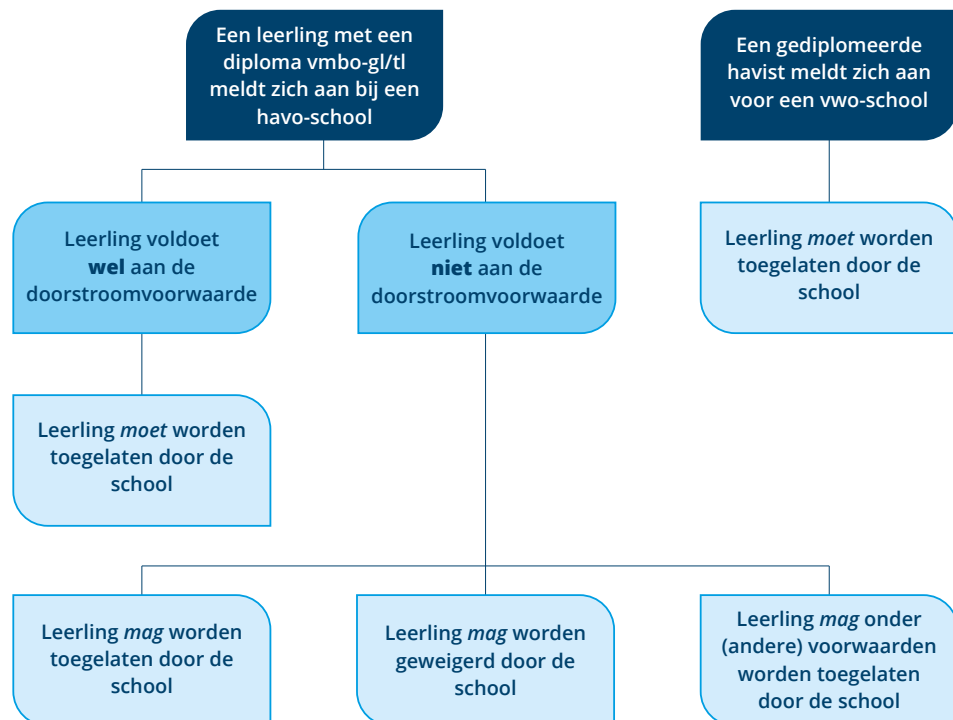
Een leerling met een diploma vmbo-gl/tl meldt zich aan bij een havo-school

Een gediplomeerde havist meldt zich aan voor een vwo-school

Leerling voldoet wel aan de doorstroomvoorwaarde

Leerling voldoet niet aan de doorstroomvoorwaarde

Leerling moet worden toegelaten door de school

Leerling moet worden toegelaten door de school

Leerling mag worden toegelaten door de school

Leerling mag worden geweigerd door de school

Leerling mag onder (andere) voorwaarden worden toegelaten door de school